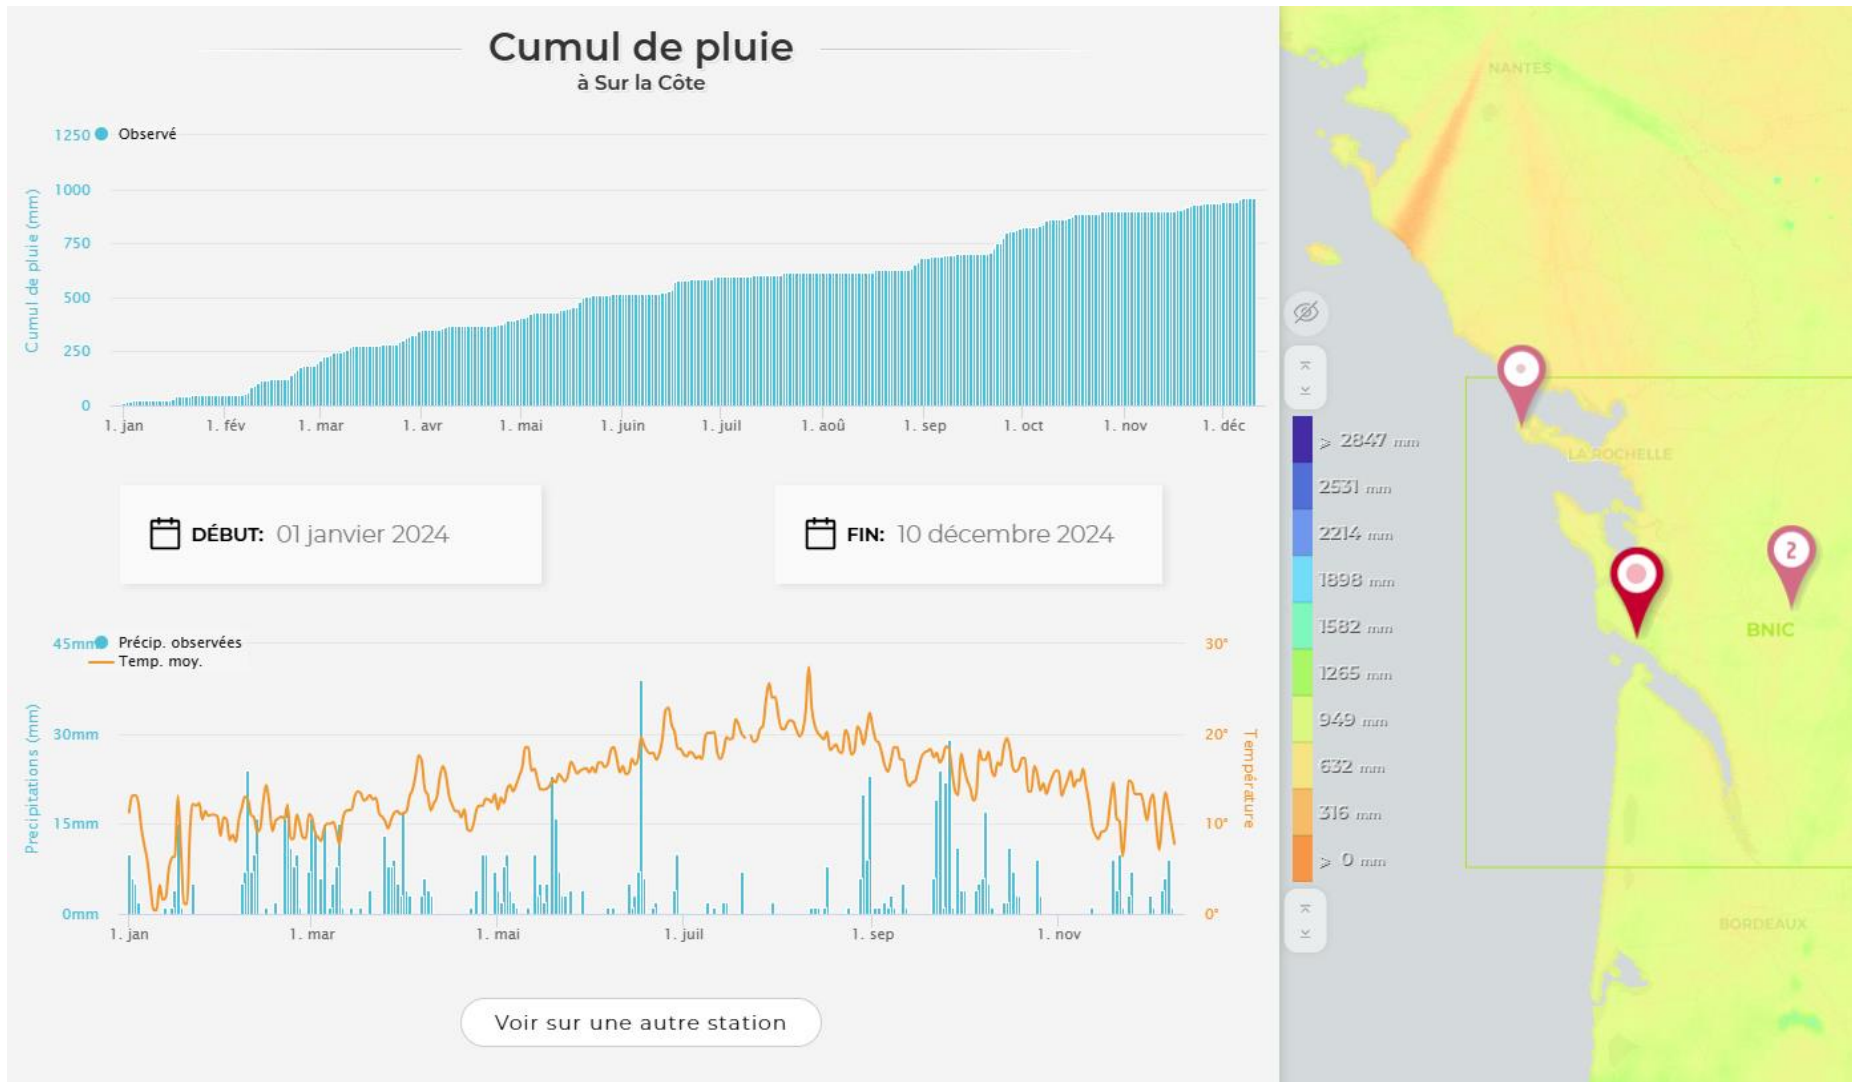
Cumul de pluie
à Sur la Côte

1250 Observé
1000
750
500
250
0
Cumul de pluie (mm)
1. jan 1. fév 1. mar 1. avr 1. mai 1. juin 1. juil 1. aoû 1. sep 1. oct 1. nov 1. déc

DÉBUT: 01 janvier 2024

FIN: 10 décembre 2024

45mm Précip. observées
Temp. moy.
30mm
15mm
0mm
Precipitations (mm)
30°
20°
10°
0°
Température
1. jan 1. mar 1. mai 1. juil 1. sep 1. nov

Voir sur une autre station

NANTES
LA ROCHELLE
BNIC
BORDEAUX
> 2847 mm
2531 mm
2214 mm
1898 mm
1582 mm
1265 mm
949 mm
632 mm
316 mm
> 0 mm